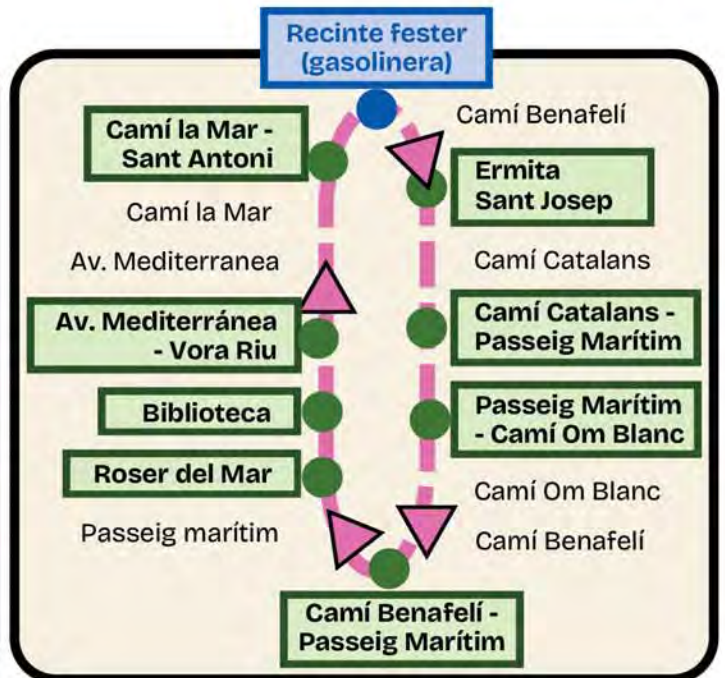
Recinte fester (gasolinera)

Camí Benafelí

Camí la Mar - Sant Antoni

Ermita Sant Josep

Camí la Mar

Av. Mediterranea

Camí Catalans

Av. Mediterránea - Vora Riu

Camí Catalans - Passeig Marítim

Biblioteca

Passeig Marítim - Camí Om Blanc

Roser del Mar

Camí Om Blanc

Passeig marítim

Camí Benafelí

Camí Benafelí - Passeig Marítim